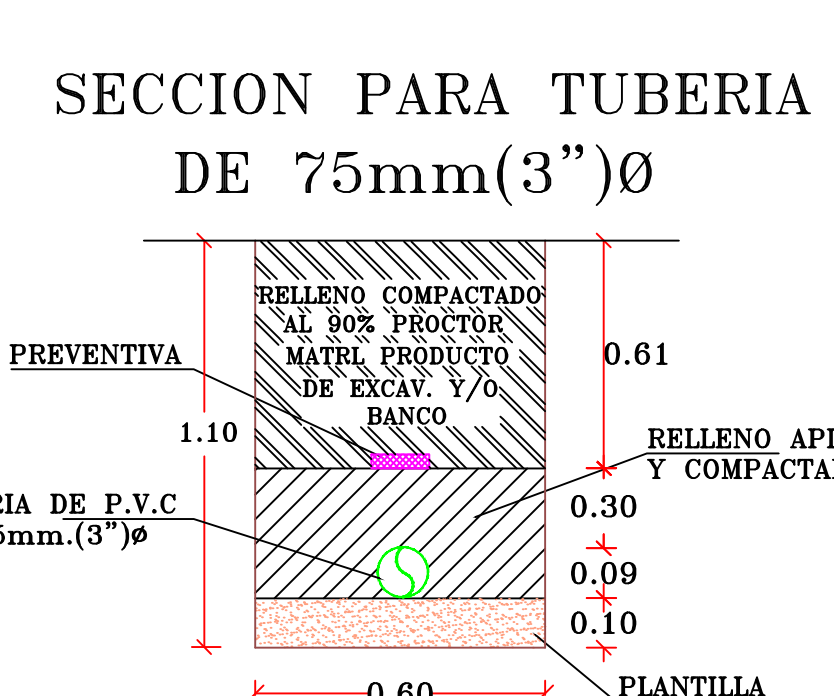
SECCION PARA TUBERIA
DE 75mm(3")Ø

RELLENO COMPACTADO AL 90% PROCTOR MATRL PRODUCTO DE EXCAV. Y/O BANCO

PREVENTIVA

1.10

0.61

RELLENO API
Y COMPACTAI

RIA DE P.V.C
5mm.(3")ø

0.30

0.09

0.10

PLANTILLA

0.60